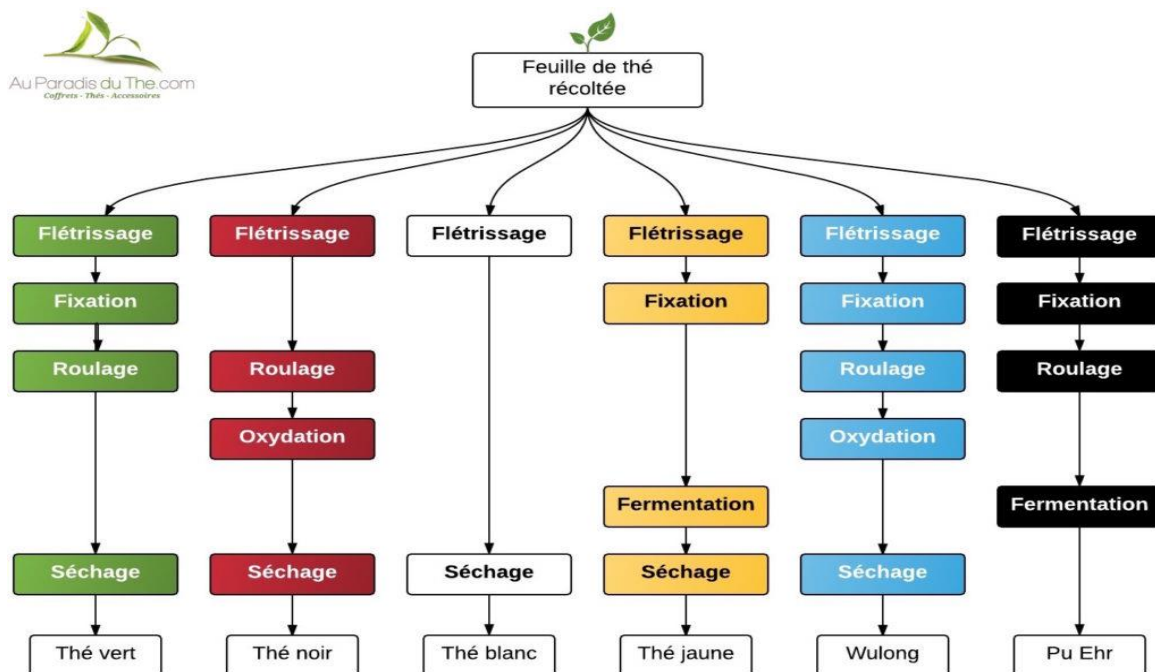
Au Paradis du The.com
Coffrets · Thés · Accessoires

Feuille de thé récoltée

Flétrissage
Fixation
Roulage
Séchage
Thé vert

Flétrissage
Roulage
Oxydation
Séchage
Thé noir

Flétrissage
Séchage
Thé blanc

Flétrissage
Fixation
Fermentation
Séchage
Thé jaune

Flétrissage
Fixation
Roulage
Oxydation
Séchage
Wulong

Flétrissage
Fixation
Roulage
Fermentation
Pu Ehr